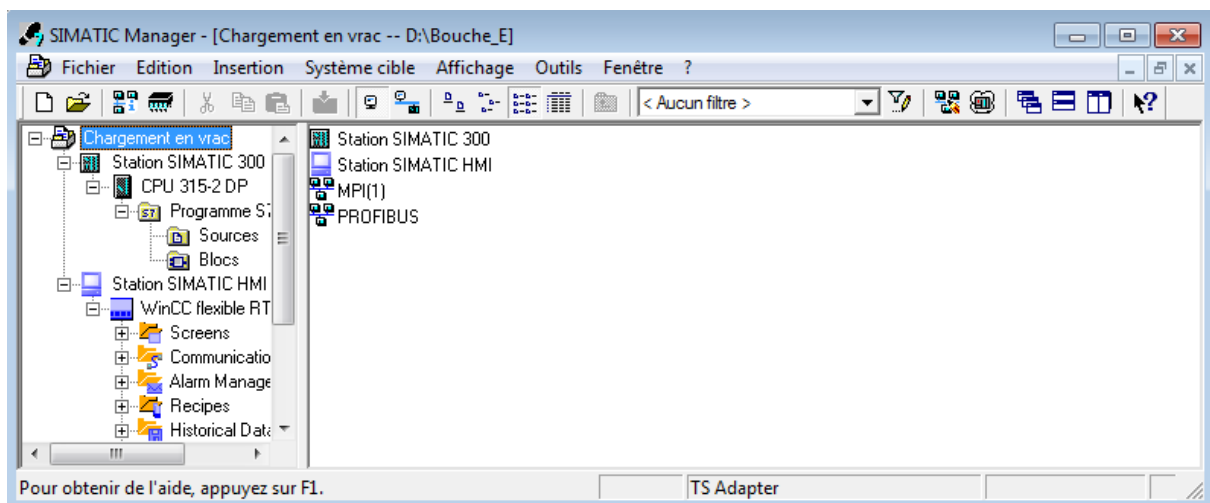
SIMATIC Manager - [Chargement en vrac -- D:\Bouche_E]

Fichier Edition Insertion Système cible Affichage Outils Fenêtre ?

< Aucun filtre >

Chargement en vrac
Station SIMATIC 300
CPU 315-2 DP
Programme S7
Sources
Blocs
Station SIMATIC HMI
WinCC flexible RT
Screens
Communicatio
Alarm Manage
Recipes
Historical Data

Station SIMATIC 300
Station SIMATIC HMI
MPI(1)
PROFIBUS

Pour obtenir de l'aide, appuyez sur F1.
TS Adapter